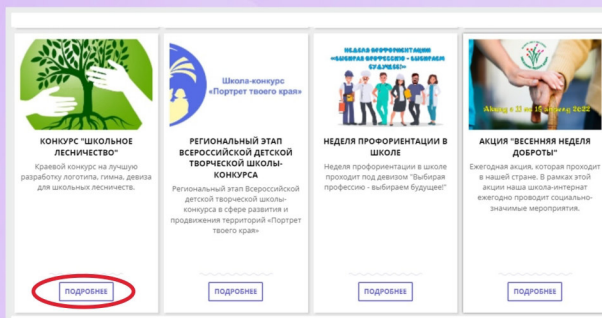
КОНКУРС "ШКОЛЬНОЕ ЛЕСНИЧЕСТВО"

Краевой конкурс на лучшую разработку логотипа, гимна, девиза для школьных лесничеств.

ПОДРОБНЕЕ

Школа-конкурс «Портрет твоего края»

РЕГИОНАЛЬНЫЙ ЭТАП ВСЕРОССИЙСКОЙ ДЕТСКОЙ ТВОРЧЕСКОЙ ШКОЛЫ-КОНКУРСА

Региональный этап Всероссийской детской творческой школы-конкурса в сфере развития и продвижения территорий "Портрет твоего края"

ПОДРОБНЕЕ

НЕДЕЛЯ ПРОФОРИЕНТАЦИИ «ВЫБИРАЯ ПРОФЕССИЮ - ВЫБИРАЕМ БУДУЩЕЕ!»

НЕДЕЛЯ ПРОФОРИЕНТАЦИИ В ШКОЛЕ

Неделя профориентации в школе проходит под девизом "Выбирая профессию - выбираем будущее!"

ПОДРОБНЕЕ

Акция с 11 по 15 апреля 2022

АКЦИЯ "ВЕСЕННЯЯ НЕДЕЛЯ ДОБРОТЫ"

Ежегодная акция, которая проходит в нашей стране. В рамках этой акции наша школа-интернат ежегодно проводит социально-значимые мероприятия.

ПОДРОБНЕЕ